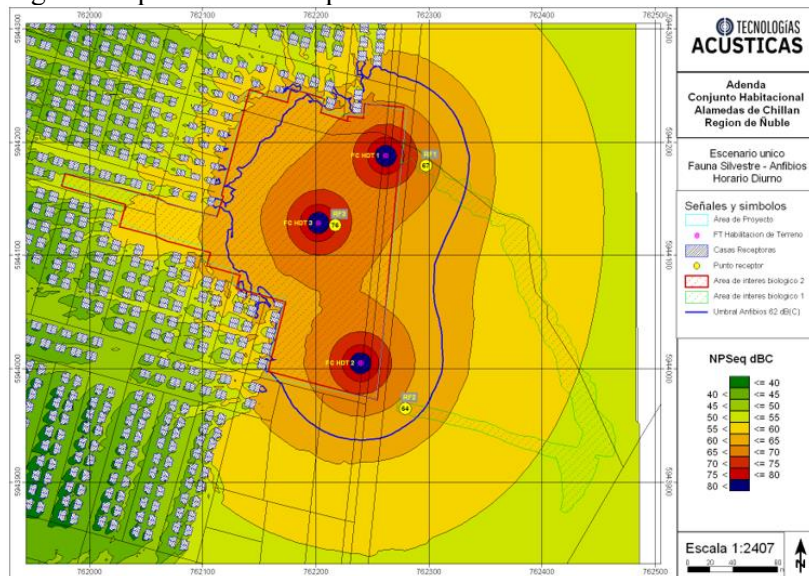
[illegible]

762000 762100 762200 762300 762400 762500

5944300 5944200 5944100 5944000 5943900

TECNOLOGÍAS
ACUSTICAS

Adenda
Conjunto Habitacional
Alamedas de Chillan
Region de Ñuble

Escenario unico
Fauna Silvestre - Anfibios
Horario Diurno

Señales y simbolos
Área de Proyecto
FT Habilitacion de Terreno
Casas Receptoras
Punto receptor
Area de interes biologico 2
Area de interes biologico 1
Umbral Anfibios 82 dB(C)

NPSeq dBC
<= 40
40 < <= 45
45 < <= 50
50 < <= 55
55 < <= 60
60 < <= 65
65 < <= 70
70 < <= 75
75 < <= 80
80 <

FC HDT 1
RF1
67
FC HDT 3
RF2
76
FC HDT 2
RF3
64

Escala 1:2407
0 20 40 m
N